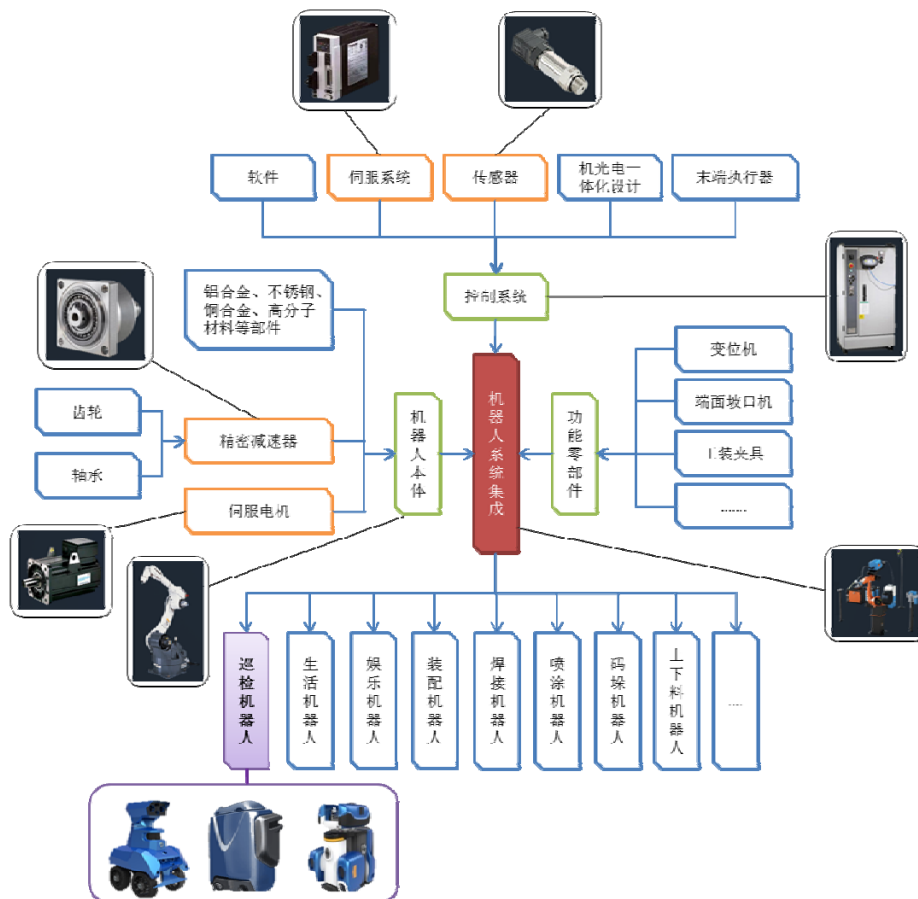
软件

伺服系统

传感器

机光电一体化设计

末端执行器

控制系统

铝合金、不锈钢、铜合金、高分子材料等部件

齿轮

轴承

精密减速器

伺服电机

机器人本体

机器人系统集成

功能零部件

变位机

端面坡口机

工装夹具

......

巡检机器人

生活机器人

娱乐机器人

装配机器人

焊接机器人

喷涂机器人

码垛机器人

上下料机器人

...